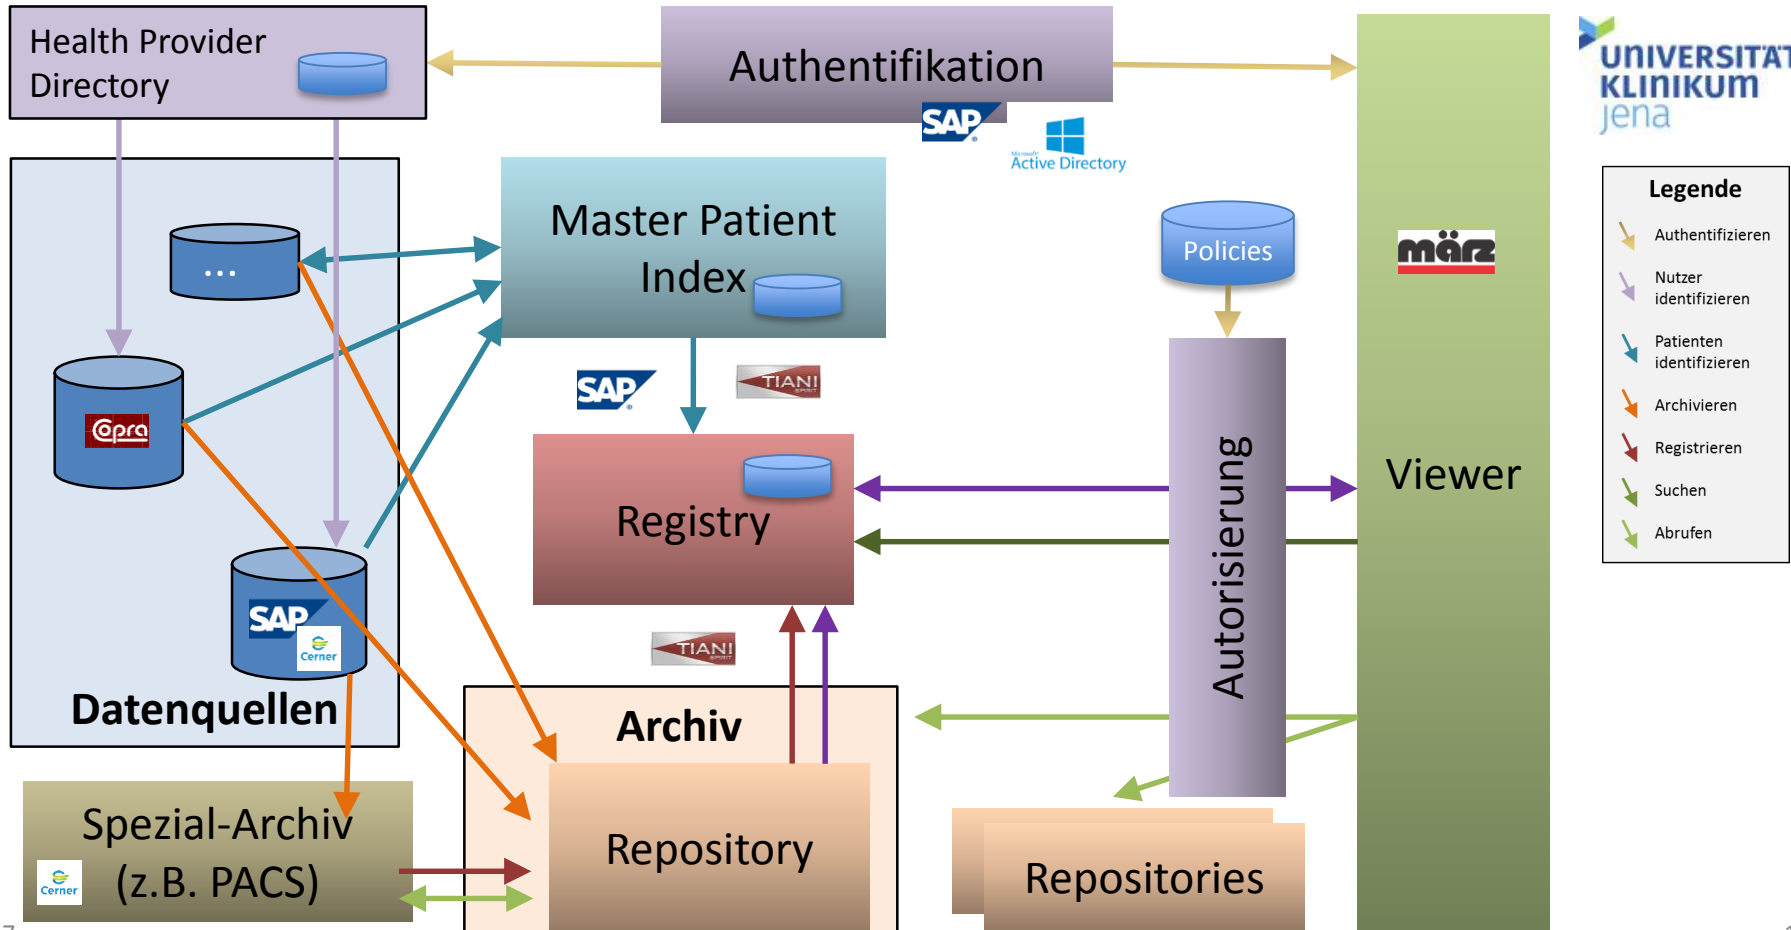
Health Provider Directory

Authentifikation

SAP

Microsoft Active Directory

UNIVERSITÄT KLINIKUM jena

Legende
Authentifizieren
Nutzer identifizieren
Patienten identifizieren
Archivieren
Registrieren
Suchen
Abrufen

Master Patient Index

...

Policies

märz

Copra

SAP

TIANI

Registry

Autorisierung

Viewer

SAP

Cerner

Datenquellen

TIANI

Archiv

Spezial-Archiv (z.B. PACS)

Cerner

Repository

Repositories